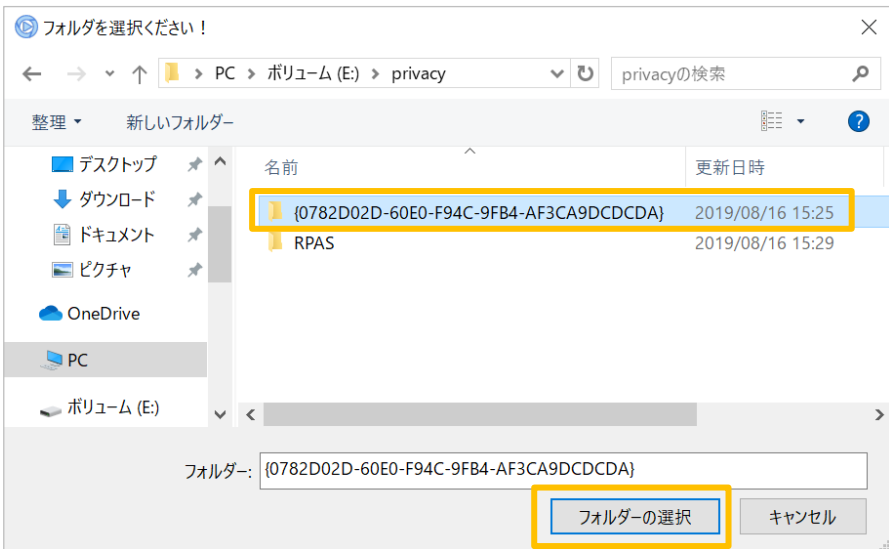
フォルダを選択ください！

PC > ボリューム (E:) > privacy

privacyの検索

整理 ▾　新しいフォルダー

デスクトップ
ダウンロード
ドキュメント
ピクチャ
OneDrive
PC
ボリューム (E:)

| 名前 | 更新日時 |
|---|---|
| {0782D02D-60E0-F94C-9FB4-AF3CA9DCDCDA} | 2019/08/16 15:25 |
| RPAS | 2019/08/16 15:29 |

フォルダー: {0782D02D-60E0-F94C-9FB4-AF3CA9DCDCDA}

フォルダーの選択　キャンセル